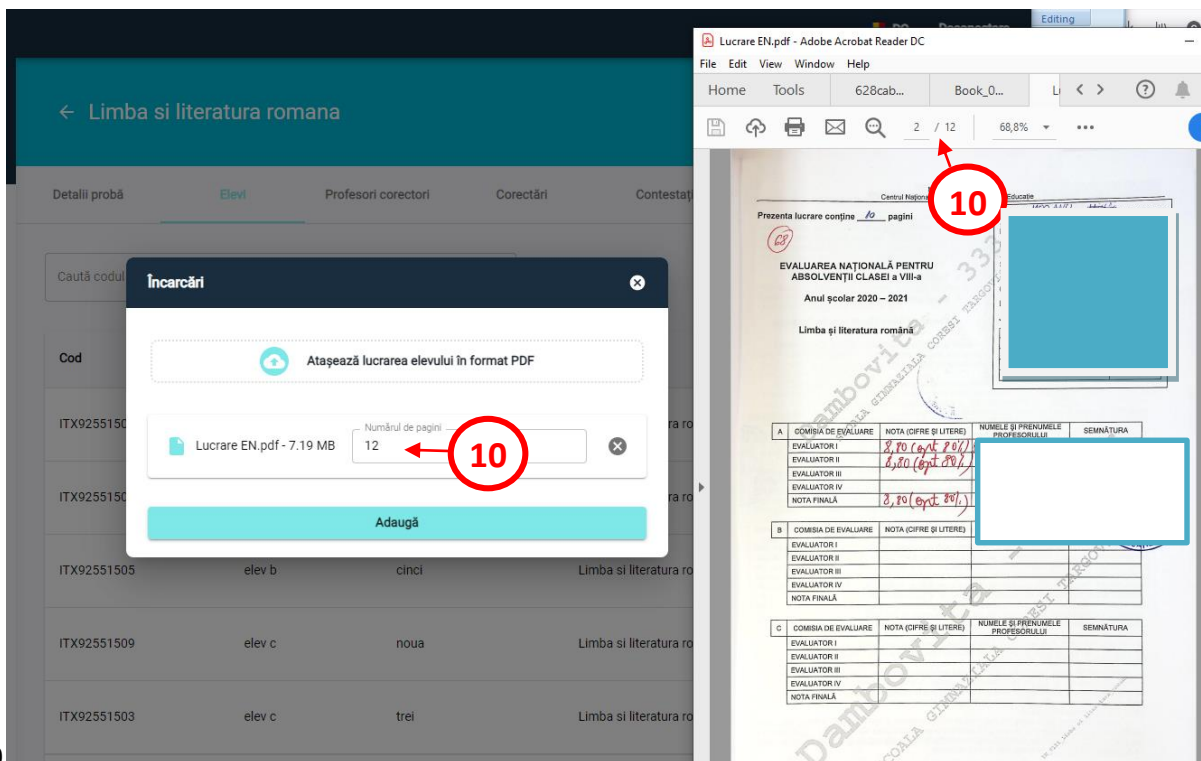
← Limba si literatura romana

Detalii probă Elevi Profesori corectori Corectări Contestați

Caută codul

Cod

ITX9255150

ITX9255150

ITX92551505 elev b cinci Limba si literatura ro

ITX92551509 elev c noua Limba si literatura ro

ITX92551503 elev c trei Limba si literatura ro

Încarcări

Atașează lucrarea elevului în format PDF

Lucrare EN.pdf - 7.19 MB

Numărul de pagini
12

10

Adaugă

Lucrare EN.pdf - Adobe Acrobat Reader DC

File Edit View Window Help

Home Tools 628cab... Book_0...

2 / 12 68,8%

10

Centrul Național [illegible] Educație

Prezenta lucrare conține 10 pagini

68

EVALUAREA NAȚIONALĂ PENTRU ABSOLVENȚII CLASEI a VIII-a

Anul școlar 2020 – 2021

Limba și literatura română

Dambovita

| A | COMISIA DE EVALUARE | NOTA (CIFRE ȘI LITERE) | NUMELE ȘI PRENUMELE PROFESORULUI | SEMNĂTURA |
|---|---|---|---|---|
| | EVALUATOR I | 8,80 (opt 80%) | | |
| | EVALUATOR II | 8,80 (opt 80%) | | |
| | EVALUATOR III | | | |
| | EVALUATOR IV | | | |
| | NOTA FINALĂ | 8,80 (opt 80%) | | |

| B | COMISIA DE EVALUARE | NOTA (CIFRE ȘI LITERE) | | |
|---|---|---|---|---|
| | EVALUATOR I | | | |
| | EVALUATOR II | | | |
| | EVALUATOR III | | | |
| | EVALUATOR IV | | | |
| | NOTA FINALĂ | | | |

| C | COMISIA DE EVALUARE | NOTA (CIFRE ȘI LITERE) | NUMELE ȘI PRENUMELE PROFESORULUI | SEMNĂTURA |
|---|---|---|---|---|
| | EVALUATOR I | | | |
| | EVALUATOR II | | | |
| | EVALUATOR III | | | |
| | EVALUATOR IV | | | |
| | NOTA FINALĂ | | | |

ȘCOALA GIMNAZIALĂ CORESI TÂRGOVIȘTE